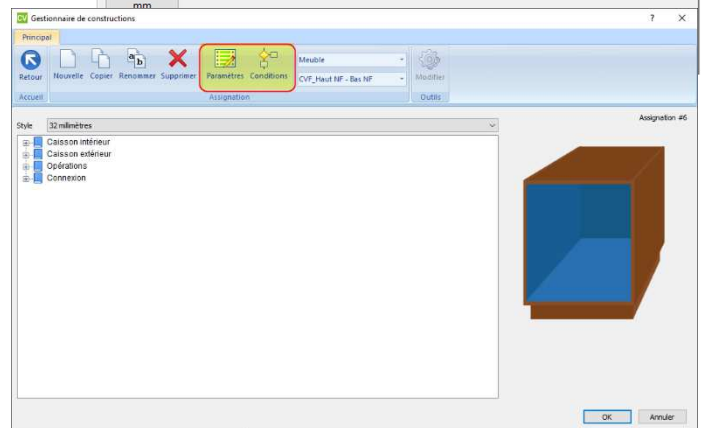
mm

Gestionnaire de constructions

? ×

Principal

Retour
Accueil

Nouvelle Copier Renommer Supprimer

Paramètres Conditions
Assignation

Meuble
CVF_Haut NF - Bas NF

Modifier
Outils

Style 32 millimètres

Caisson intérieur
Caisson extérieur
Opérations
Connexion

Assignation #6

OK Annuler